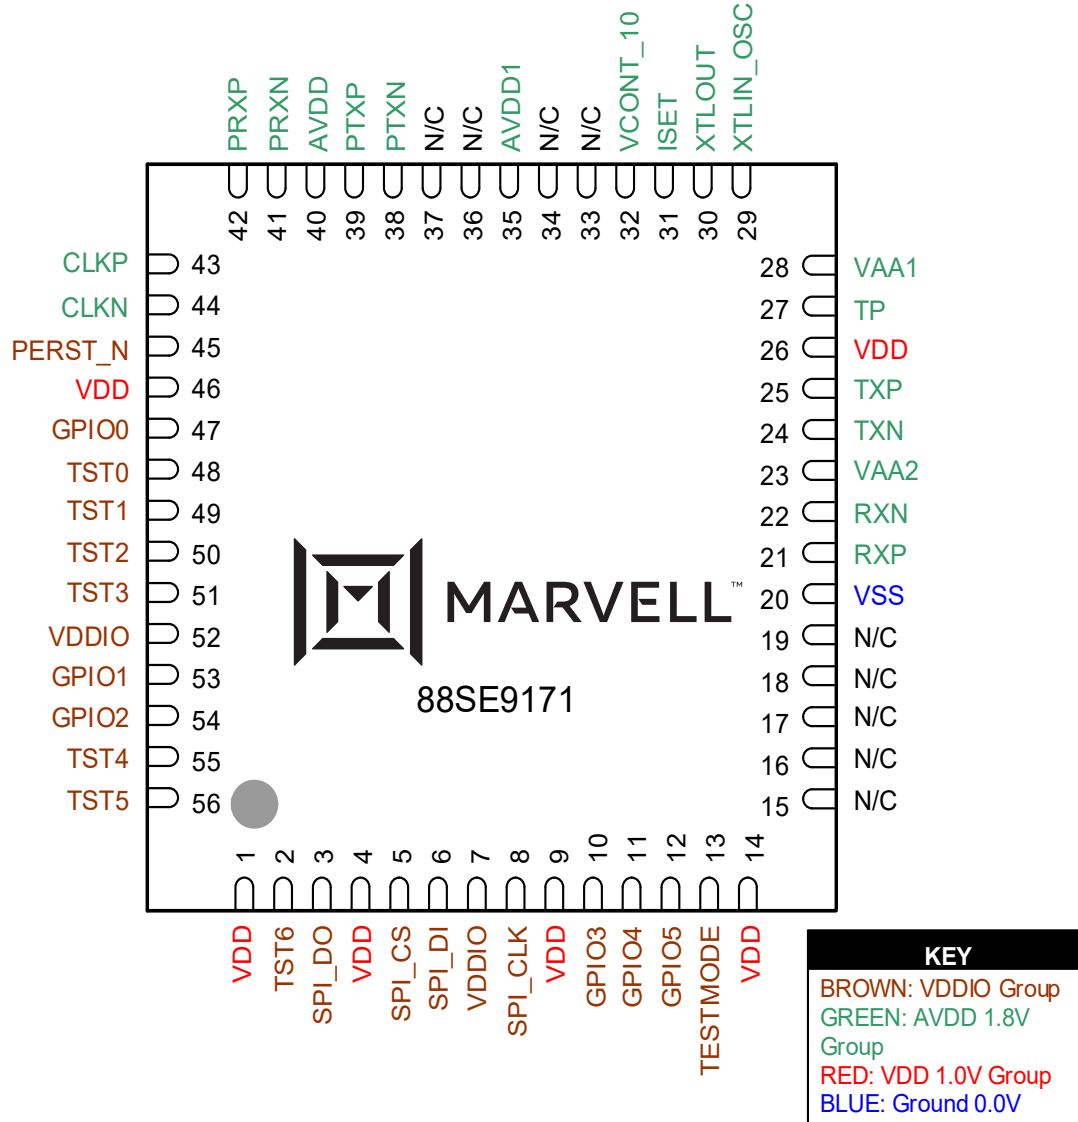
PRXP PRXN AVDD PTXP PTXN N/C N/C AVDD1 N/C N/C VCONT_10 ISET XTLOUT XTLIN_OSC

42 41 40 39 38 37 36 35 34 33 32 31 30 29

CLKP 43
CLKN 44
PERST_N 45
VDD 46
GPIO0 47
TST0 48
TST1 49
TST2 50
TST3 51
VDDIO 52
GPIO1 53
GPIO2 54
TST4 55
TST5 56

28 VAA1
27 TP
26 VDD
25 TXP
24 TXN
23 VAA2
22 RXN
21 RXP
20 VSS
19 N/C
18 N/C
17 N/C
16 N/C
15 N/C

MARVELL™

88SE9171

1 2 3 4 5 6 7 8 9 10 11 12 13 14

VDD TST6 SPI_DO VDD SPI_CS SPI_DI VDDIO SPI_CLK VDD GPIO3 GPIO4 GPIO5 TESTMODE VDD

KEY
BROWN: VDDIO Group
GREEN: AVDD 1.8V Group
RED: VDD 1.0V Group
BLUE: Ground 0.0V